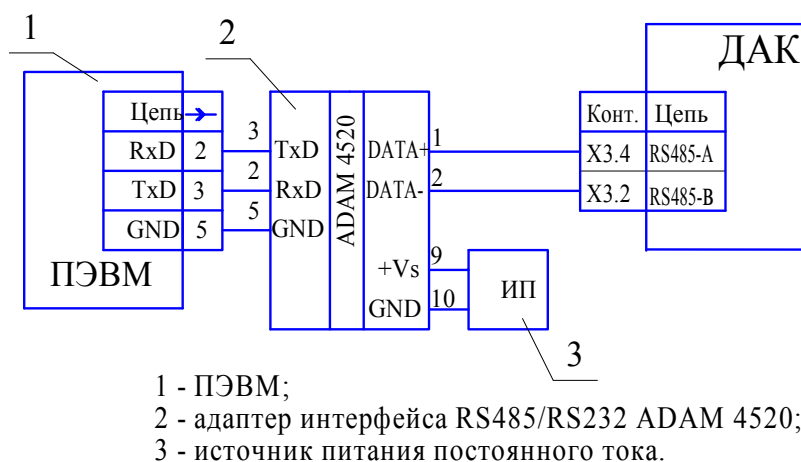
1

2

ДАК

Цепь

RxD 2

TxD 3

GND 5

ПЭВМ

3 TxD

2 RxD

5 GND

ADAM 4520

DATA+ 1

DATA- 2

+Vs 9

GND 10

ИП

3

| Конт. | Цепь |
|---|---|
| X3.4 | RS485-A |
| X3.2 | RS485-B |

1 - ПЭВМ;
2 - адаптер интерфейса RS485/RS232 ADAM 4520;
3 - источник питания постоянного тока.